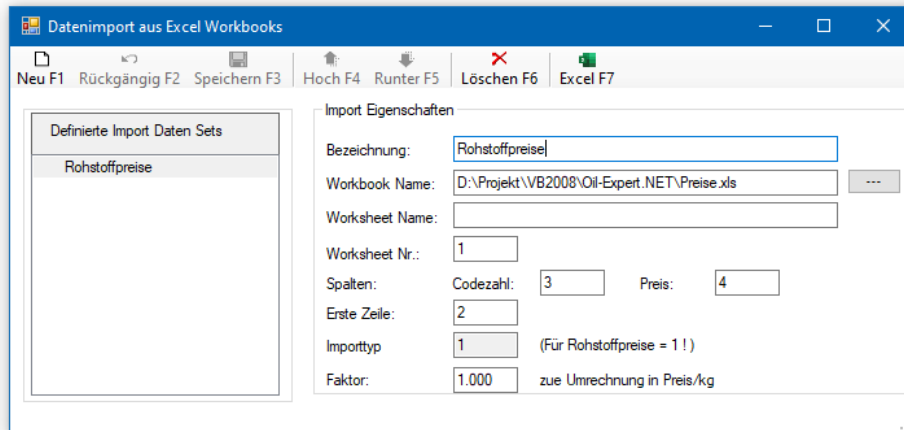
Datenimport aus Excel Workbooks

Neu F1 Rückgängig F2 Speichern F3 Hoch F4 Runter F5 Löschen F6 Excel F7

Definierte Import Daten Sets

Rohstoffpreise

Import Eigenschaften

Bezeichnung: Rohstoffpreise

Workbook Name: D:\Projekt\VB2008\Oil-Expert.NET\Preise.xls ---

Worksheet Name:

Worksheet Nr.: 1

Spalten: Codezahl: 3 Preis: 4

Erste Zeile: 2

Importtyp 1 (Für Rohstoffpreise = 1 ! )

Faktor: 1.000 zue Umrechnung in Preis/kg